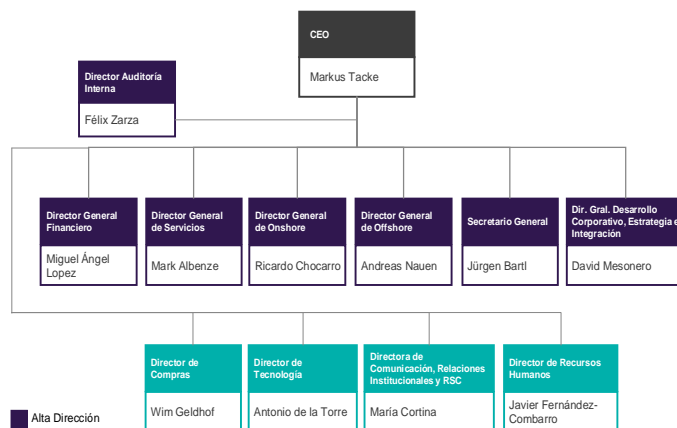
CEO
Markus Tacke

Director Auditoría Interna
Félix Zarza

Director General Financiero
Miguel Ángel Lopez

Director General de Servicios
Mark Albenze

Director General de Onshore
Ricardo Chocarro

Director General de Offshore
Andreas Nauen

Secretario General
Jürgen Bartl

Dir. Gral. Desarrollo Corporativo, Estrategia e Integración
David Mesonero

Director de Compras
Wim Geldhof

Director de Tecnología
Antonio de la Torre

Directora de Comunicación, Relaciones Institucionales y RSC
María Cortina

Director de Recursos Humanos
Javier Fernández-Combarro

Alta Dirección